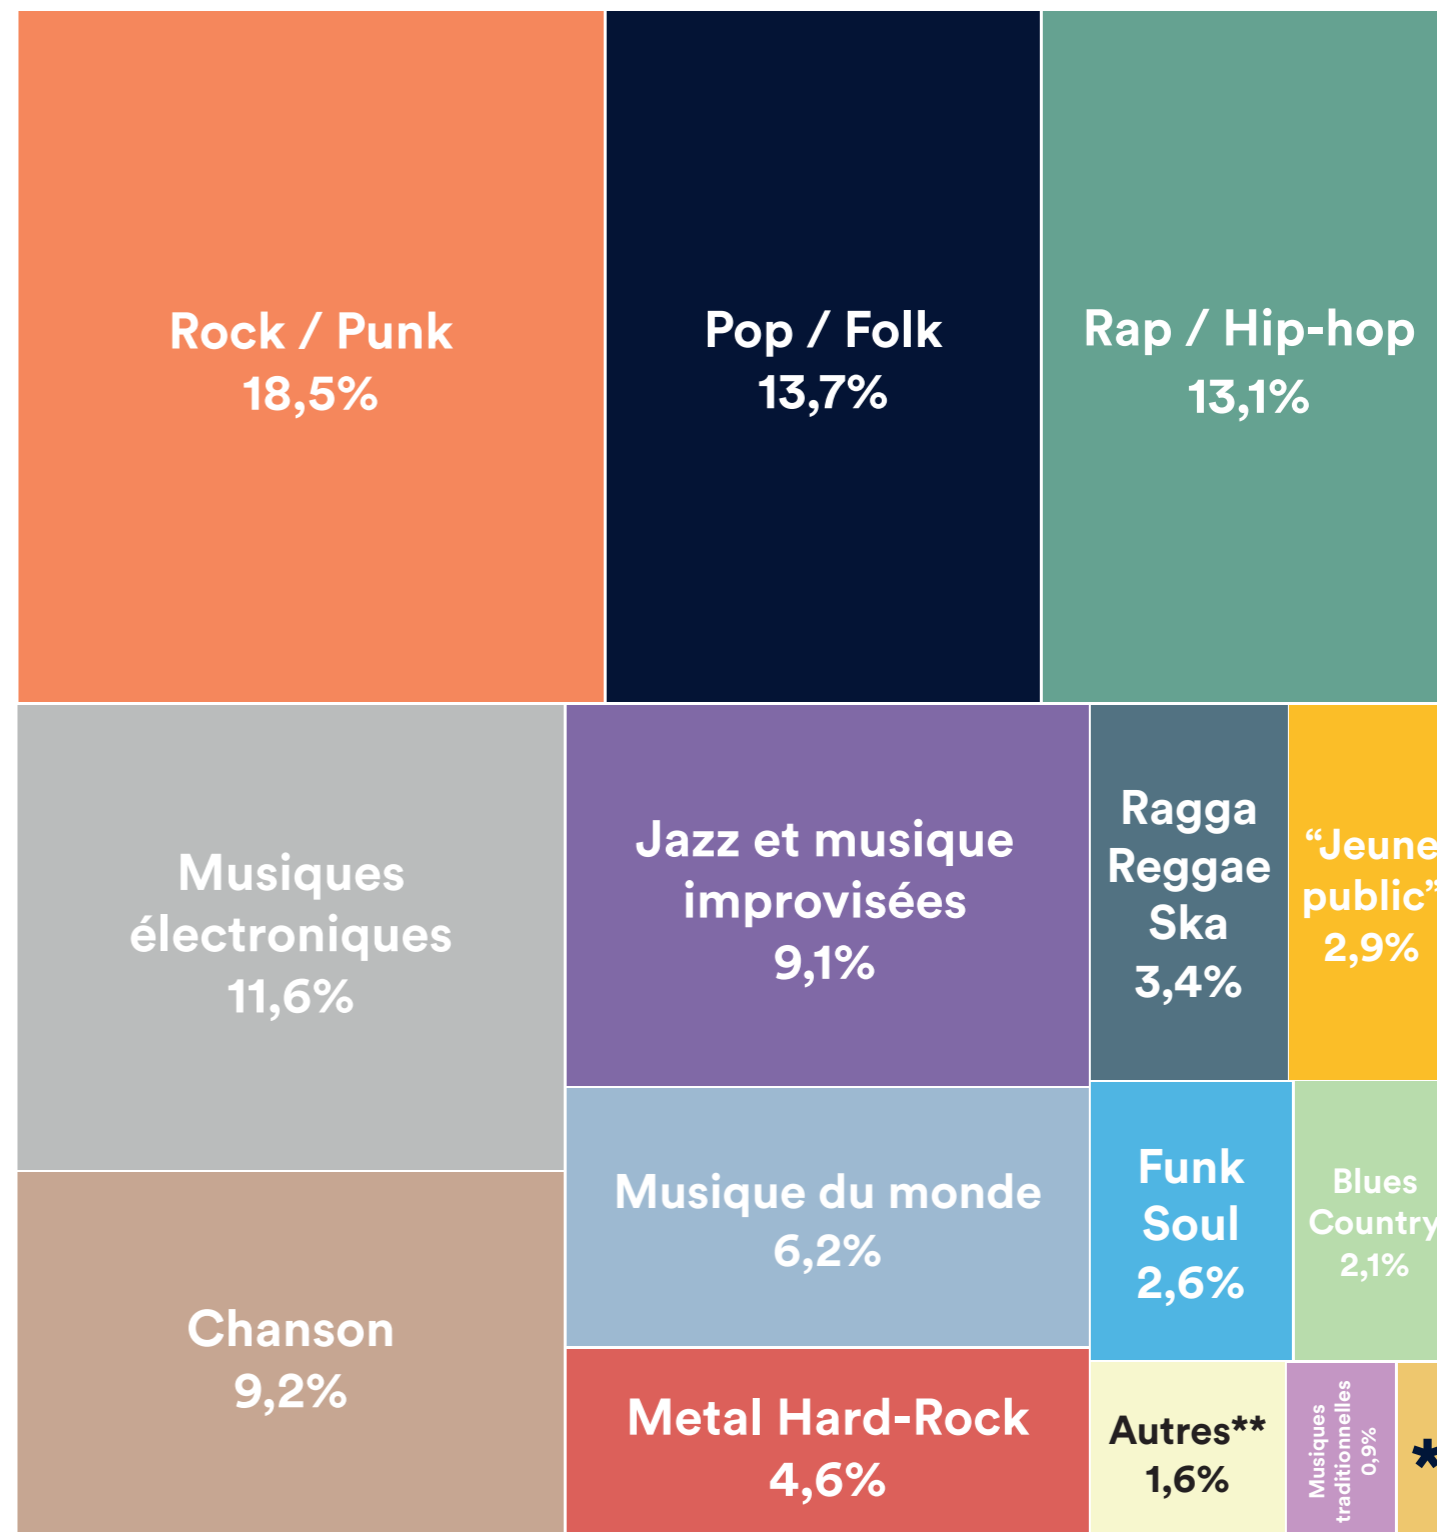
Rock / Punk
18,5%

Pop / Folk
13,7%

Rap / Hip-hop
13,1%

Musiques électroniques
11,6%

Jazz et musique improvisées
9,1%

Ragga Reggae Ska
3,4%

“Jeune public”
2,9%

Chanson
9,2%

Musique du monde
6,2%

Funk Soul
2,6%

Blues Country
2,1%

Metal Hard-Rock
4,6%

Autres**
1,6%

Musiques traditionnelles
0,9%

*